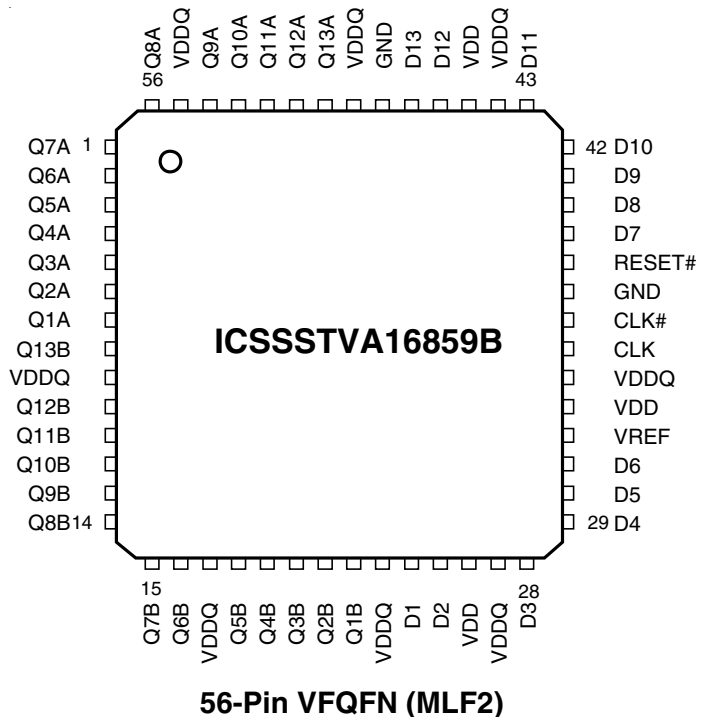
Q8A VDDQ Q9A Q10A Q11A Q12A Q13A VDDQ GND D13 D12 VDD VDDQ D11
56 43

Q7A 1
Q6A
Q5A
Q4A
Q3A
Q2A
Q1A
Q13B
VDDQ
Q12B
Q11B
Q10B
Q9B
Q8B 14

ICSSSTVA16859B

42 D10
D9
D8
D7
RESET#
GND
CLK#
CLK
VDDQ
VDD
VREF
D6
D5
29 D4

15 28
Q7B Q6B VDDQ Q5B Q4B Q3B Q2B Q1B VDDQ D1 D2 VDD VDDQ D3

56-Pin VFQFN (MLF2)